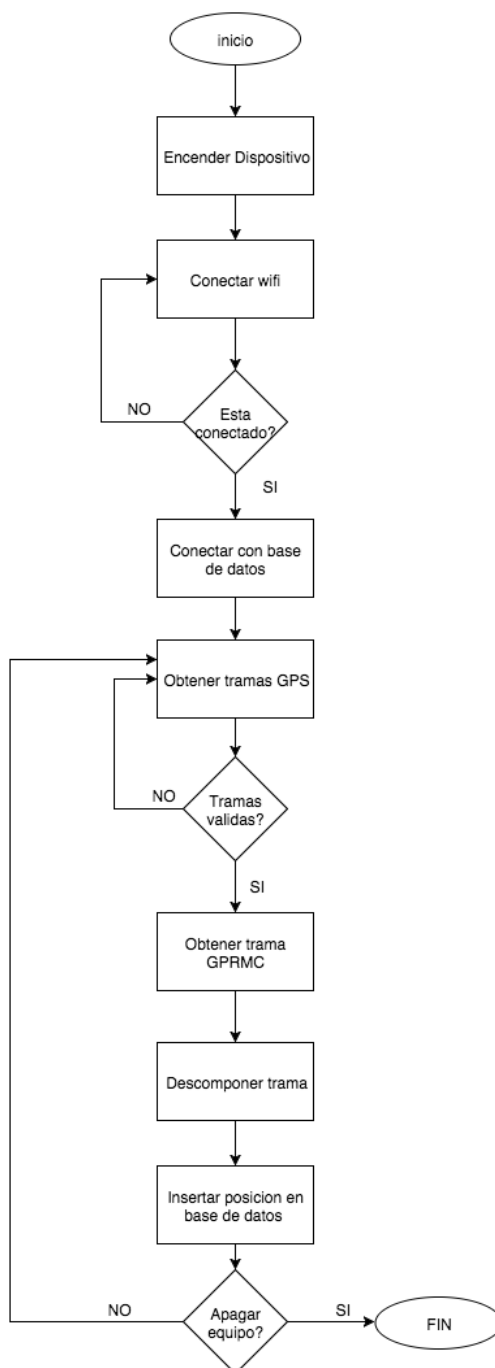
inicio

Encender Dispositivo

Conectar wifi

NO

Esta conectado?

SI

Conectar con base de datos

Obtener tramas GPS

NO

Tramas validas?

SI

Obtener trama GPRMC

Descomponer trama

Insertar posicion en base de datos

NO

Apagar equipo?

SI

FIN